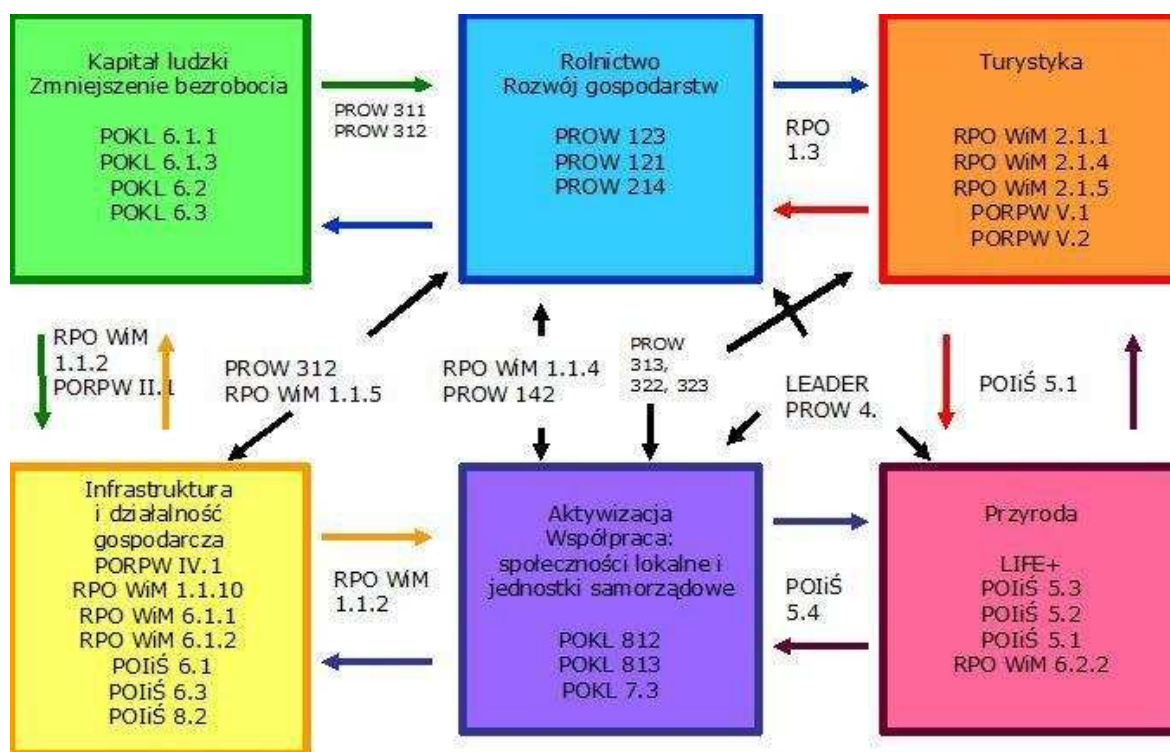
Kapitał ludzki
Zmniejszenie bezrobocia

POKL 6.1.1
POKL 6.1.3
POKL 6.2
POKL 6.3

PROW 311
PROW 312

Rolnictwo
Rozwój gospodarstw

PROW 123
PROW 121
PROW 214

RPO
1.3

Turystyka

RPO WiM 2.1.1
RPO WiM 2.1.4
RPO WiM 2.1.5
PORPW V.1
PORPW V.2

RPO WiM
1.1.2
PORPW II.1

PROW 312
RPO WiM 1.1.5

RPO WiM 1.1.4
PROW 142

PROW
313,
322, 323

LEADER
PROW 4.

POIiŚ 5.1

Infrastruktura
i działalność
gospodarcza
PORPW IV.1
RPO WiM 1.1.10
RPO WiM 6.1.1
RPO WiM 6.1.2
POIiŚ 6.1
POIiŚ 6.3
POIiŚ 8.2

RPO WiM
1.1.2

Aktywizacja
Współpraca:
społeczności lokalne i
jednostki samorządowe

POKL 812
POKL 813
POKL 7.3

POIiŚ
5.4

Przyroda

LIFE+
POIiŚ 5.3
POIiŚ 5.2
POIiŚ 5.1
RPO WiM 6.2.2